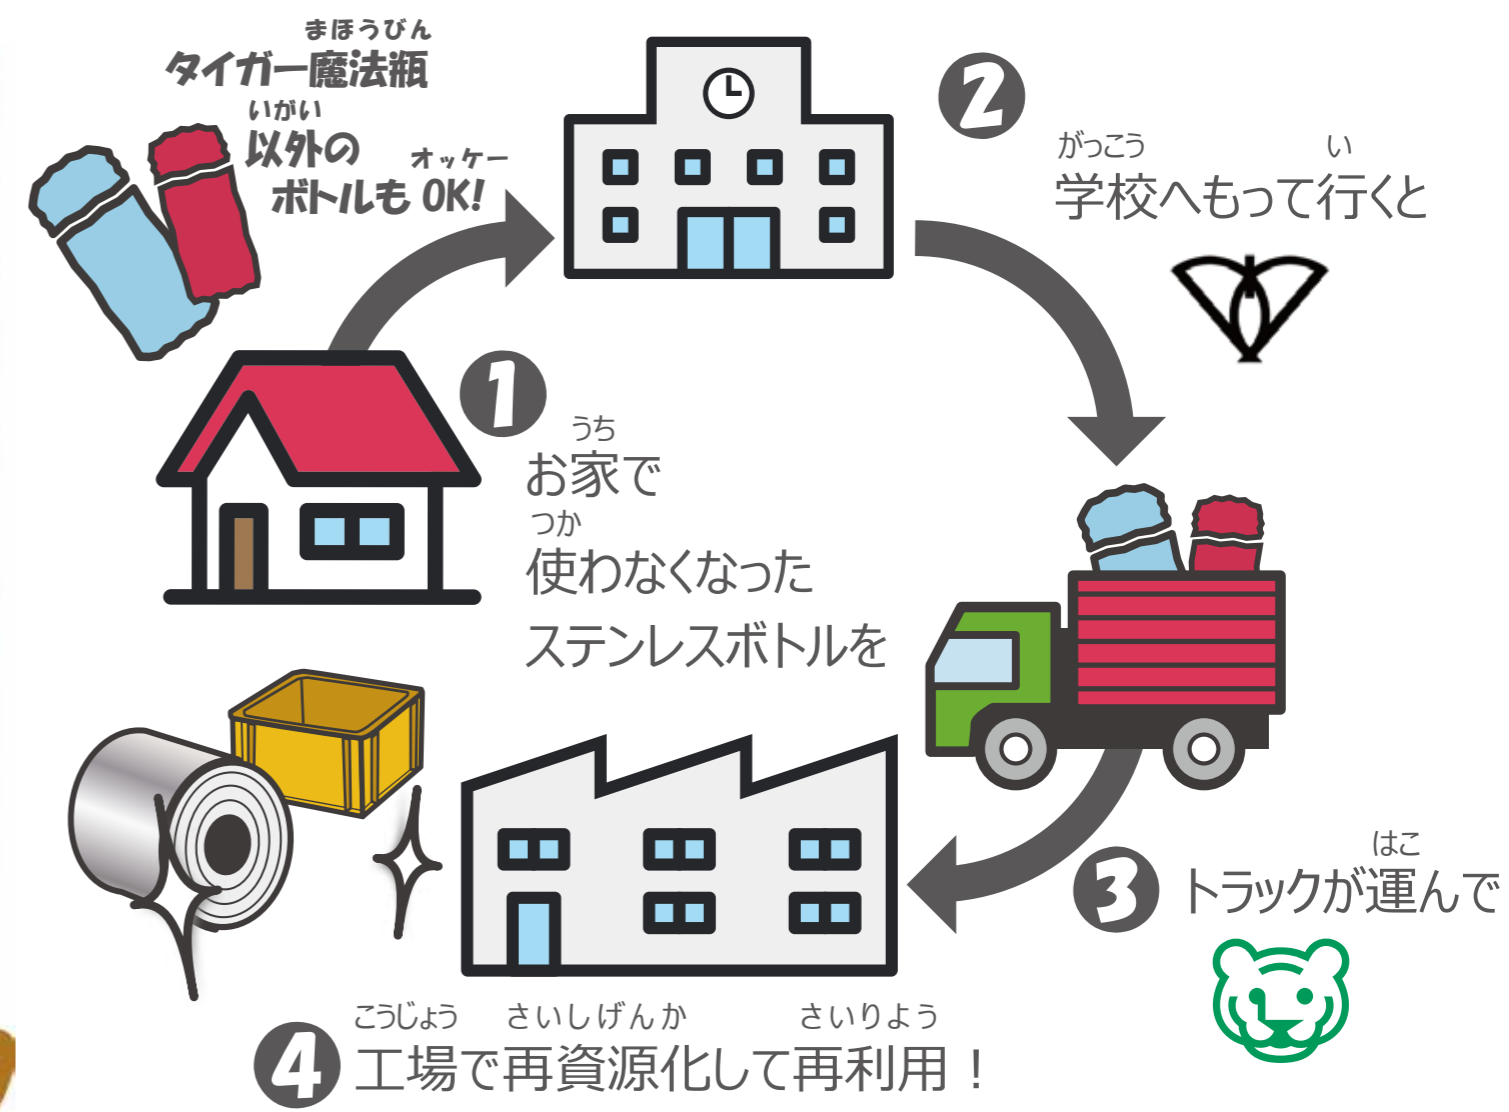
まほうびん
タイガー魔法瓶
いがい
以外の
オッケー
ボトルも OK!

2
がっこう い
学校へもって行くと

1
うち
お家で
つか
使わなくなった
ステンレスボトルを

3
はこ
トラックが運んで

4
こうじょう さいしげんか さいりよう
工場で再資源化して再利用！